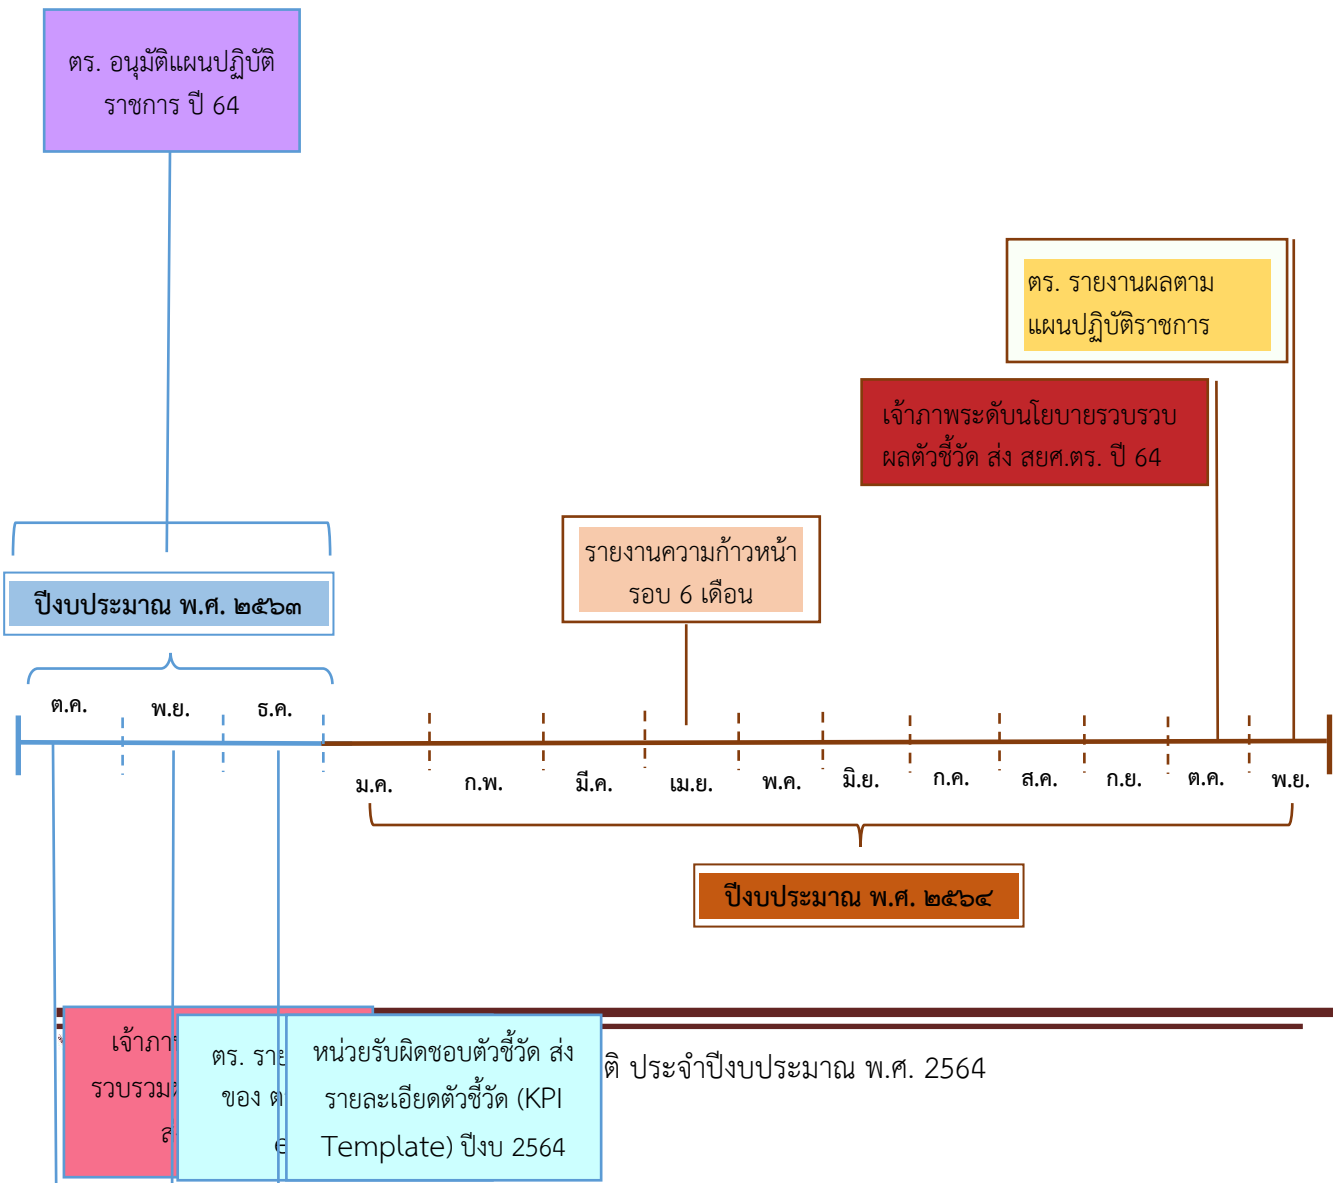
ตร. อนุมัติแผนปฏิบัติราชการ ปี 64

ตร. รายงานผลตามแผนปฏิบัติราชการ

เจ้าภาพระดับนโยบายรวบรวมผลตัวชี้วัด ส่ง สยศ.ตร. ปี 64

รายงานความก้าวหน้ารอบ 6 เดือน

ปีงบประมาณ พ.ศ. ๒๕๖๓

ต.ค. พ.ย. ธ.ค.

ม.ค. ก.พ. มี.ค. เม.ย. พ.ค. มิ.ย. ก.ค. ส.ค. ก.ย. ต.ค. พ.ย.

ปีงบประมาณ พ.ศ. ๒๕๖๔

เจ้าภา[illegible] รวบรวม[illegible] ส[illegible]

ตร. ราย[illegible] ของ ต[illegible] e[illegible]

หน่วยรับผิดชอบตัวชี้วัด ส่งรายละเอียดตัวชี้วัด (KPI Template) ปีงบ 2564

ติ ประจำปีงบประมาณ พ.ศ. 2564